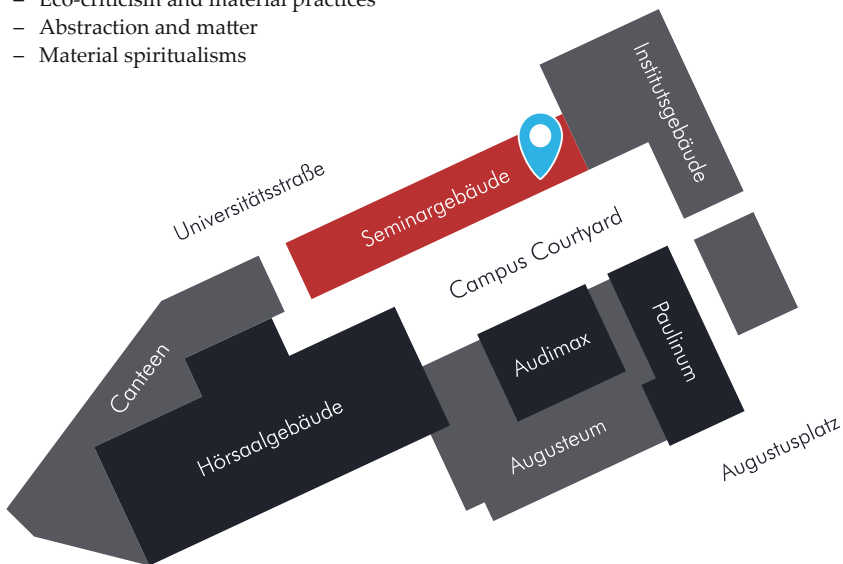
– Eco-criticism and material practices
– Abstraction and matter
– Material spiritualisms

Institutsgebäude
Universitätsstraße
Seminargebäude
Campus Courtyard
Canteen
Audimax
Paulinum
Hörsaalgebäude
Augusteum
Augustusplatz